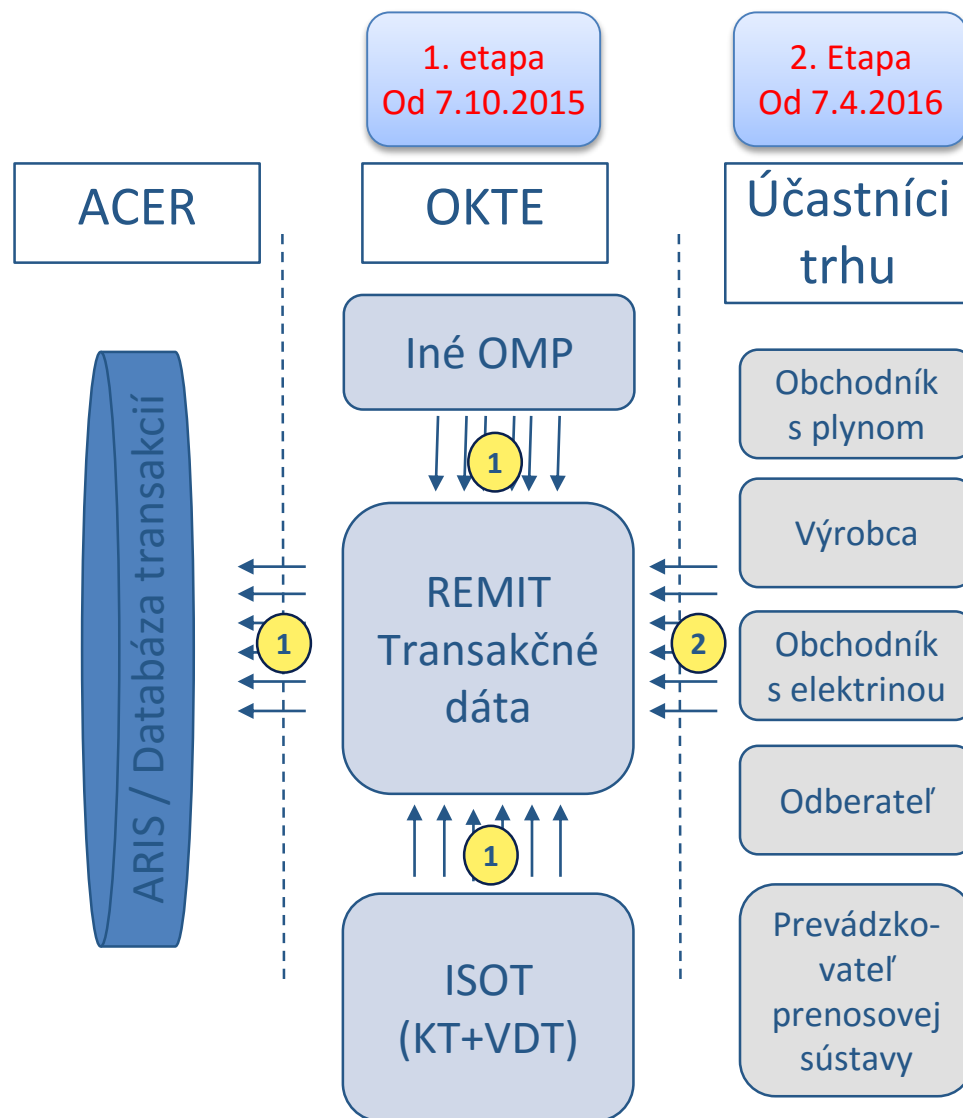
1. etapa
Od 7.10.2015

2. Etapa
Od 7.4.2016

ACER

OKTE

Účastníci trhu

Iné OMP

1

Obchodník s plynom

Výrobca

ARIS / Databáza transakcií

1

REMIT Transakčné dáta

2

Obchodník s elektrinou

Odberateľ

1

ISOT (KT+VDT)

Prevádzkovateľ prenosovej sústavy